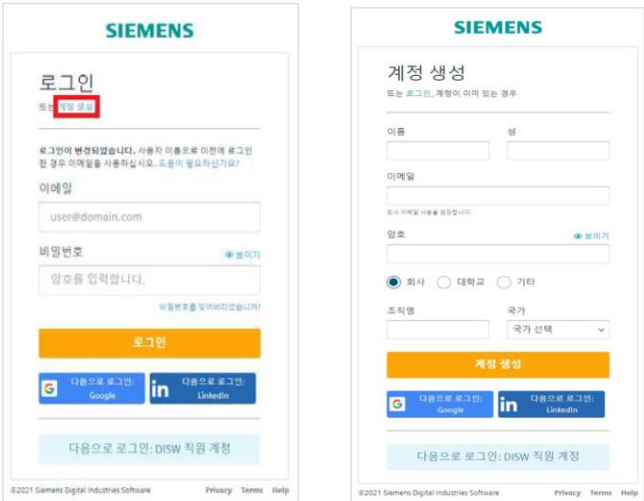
SIEMENS

로그인

또는 계정 생성

로그인이 변경되었습니다. 사용자 이름으로 이전에 로그인 한 경우 이메일을 사용하십시오. 도움이 필요하신가요?

이메일

user@domain.com

비밀번호

보이기

암호를 입력합니다.

비밀번호를 잊어버리셨습니까?

로그인

다음으로 로그인: Google

다음으로 로그인: LinkedIn

다음으로 로그인: DISW 직원 계정

©2021 Siemens Digital Industries Software Privacy Terms Help

SIEMENS

계정 생성

또는 로그인, 계정이 이미 있는 경우

이름

성

이메일

회사 이메일 사용을 권장합니다.

암호

보이기

회사 대학교 기타

조직명

국가

국가 선택

계정 생성

다음으로 로그인: Google

다음으로 로그인: LinkedIn

다음으로 로그인: DISW 직원 계정

©2021 Siemens Digital Industries Software Privacy Terms Help